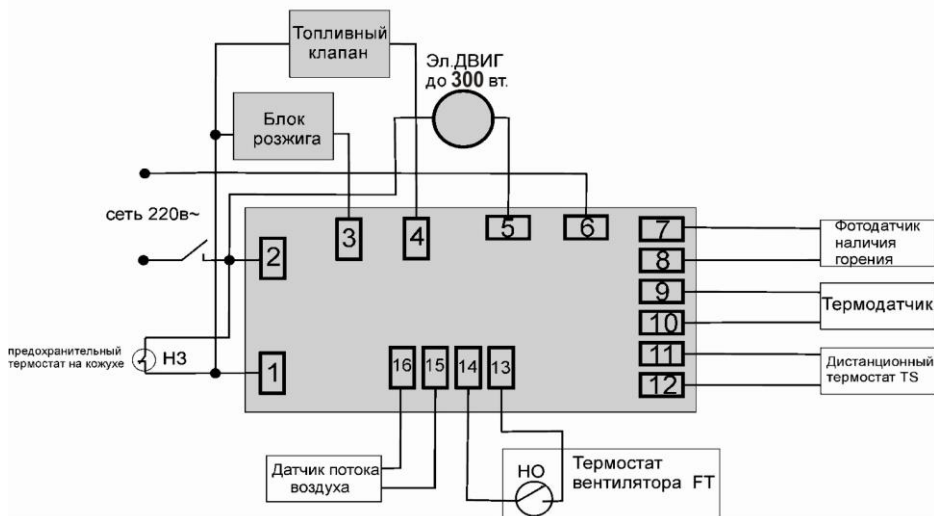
Топливный клапан

Эл.ДВИГ до 300 вт.

Блок розжига

сеть 220в~

3
4
5
6
7
8
9
10
11
12
2
1
16
15
14
13

Фотодатчик наличия горения

Термодатчик

Дистанционный термостат TS

предохранительный термостат на кожухе

НЗ

Датчик потока воздуха

НО

Термостат вентилятора FT